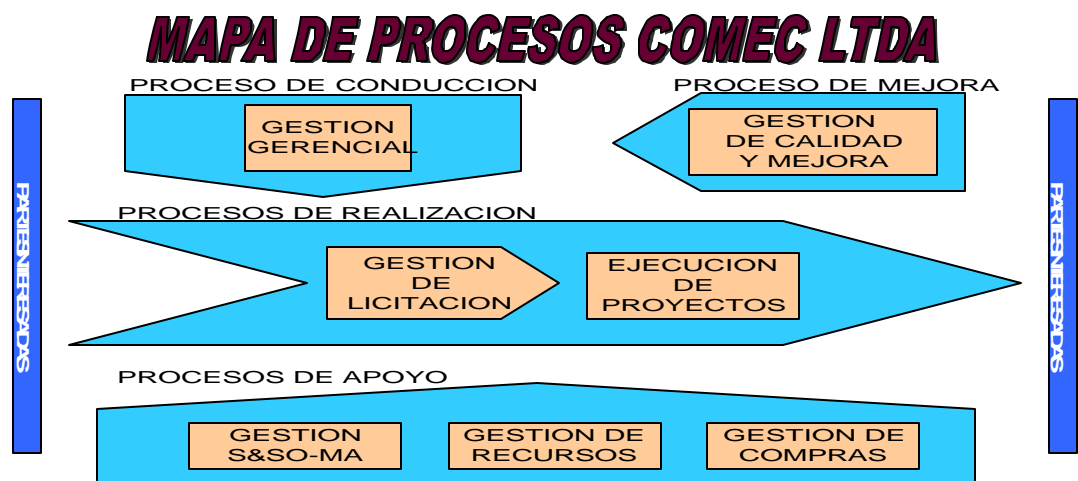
MAPA DE PROCESOS COMEC LTDA

PROCESO DE CONDUCCION

PROCESO DE MEJORA

PARTES INTERESADAS

GESTION GERENCIAL

GESTION DE CALIDAD Y MEJORA

PARTES INTERESADAS

PROCESOS DE REALIZACION

GESTION DE LICITACION

EJECUCION DE PROYECTOS

PROCESOS DE APOYO

GESTION S&SO-MA

GESTION DE RECURSOS

GESTION DE COMPRAS